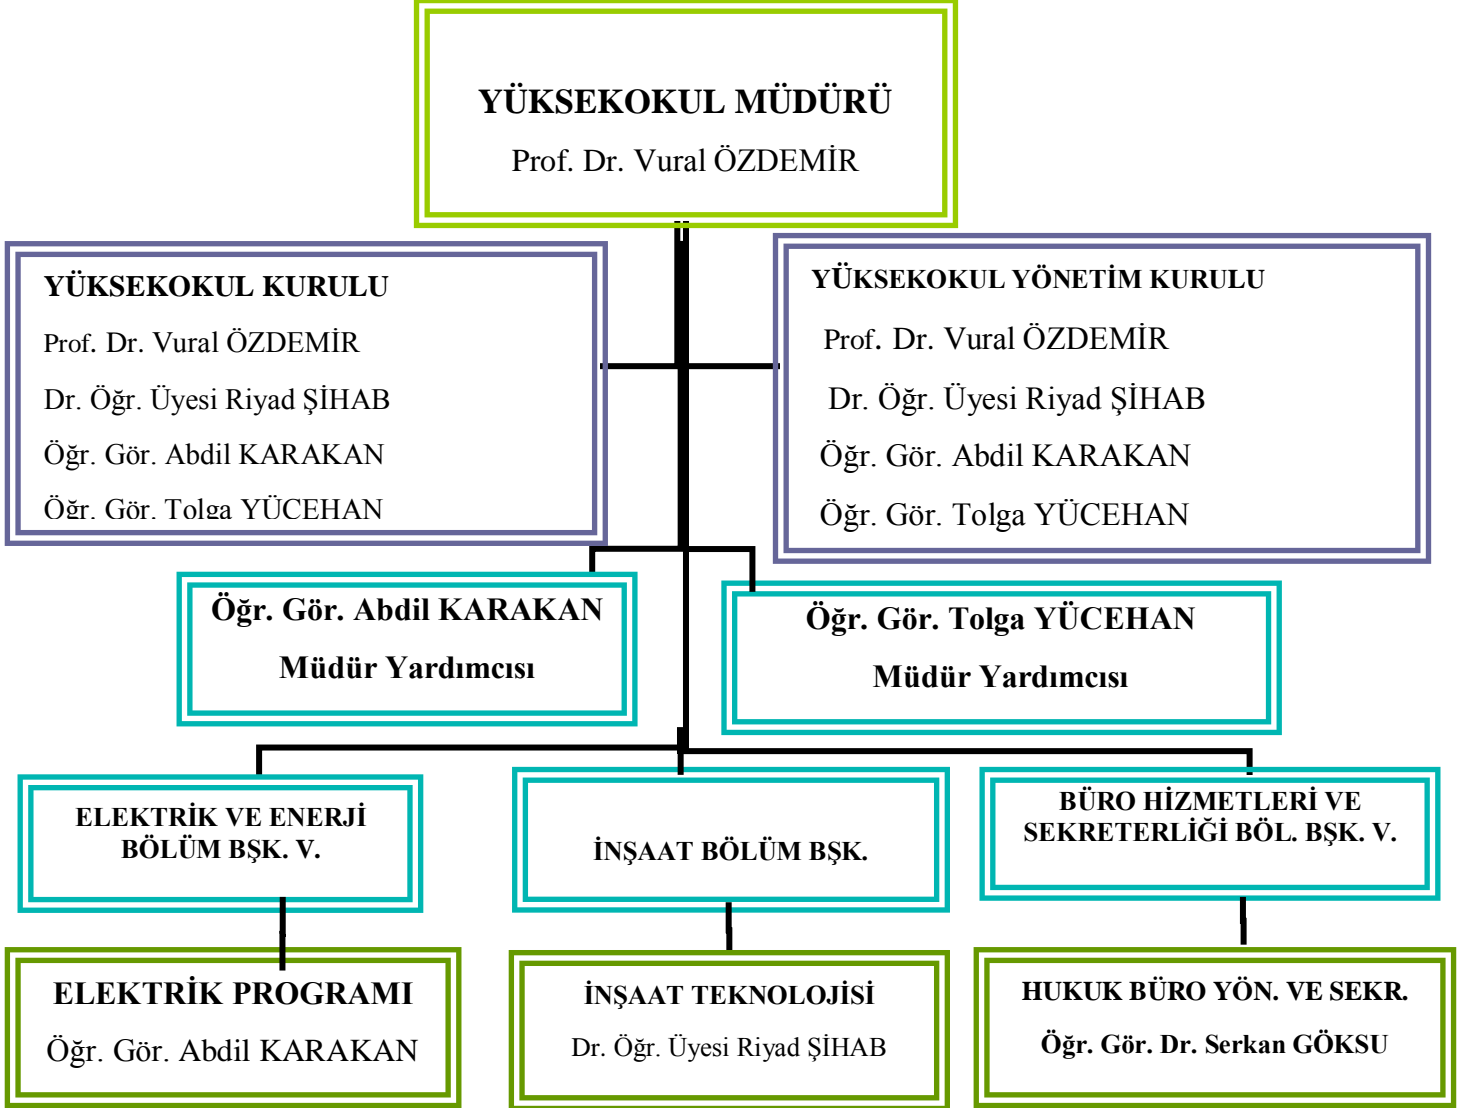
YÜKSEKOKUL MÜDÜRÜ
Prof. Dr. Vural ÖZDEMİR

YÜKSEKOKUL KURULU
Prof. Dr. Vural ÖZDEMİR
Dr. Öğr. Üyesi Riyad ŞİHAB
Öğr. Gör. Abdil KARAKAN
Öğr. Gör. Tolga YÜCEHAN

YÜKSEKOKUL YÖNETİM KURULU
Prof. Dr. Vural ÖZDEMİR
Dr. Öğr. Üyesi Riyad ŞİHAB
Öğr. Gör. Abdil KARAKAN
Öğr. Gör. Tolga YÜCEHAN

Öğr. Gör. Abdil KARAKAN
Müdür Yardımcısı

Öğr. Gör. Tolga YÜCEHAN
Müdür Yardımcısı

ELEKTRİK VE ENERJİ BÖLÜM BŞK. V.

İNŞAAT BÖLÜM BŞK.

BÜRO HİZMETLERİ VE SEKRETERLİĞİ BÖL. BŞK. V.

ELEKTRİK PROGRAMI
Öğr. Gör. Abdil KARAKAN

İNŞAAT TEKNOLOJİSİ
Dr. Öğr. Üyesi Riyad ŞİHAB

HUKUK BÜRO YÖN. VE SEKR.
Öğr. Gör. Dr. Serkan GÖKSU